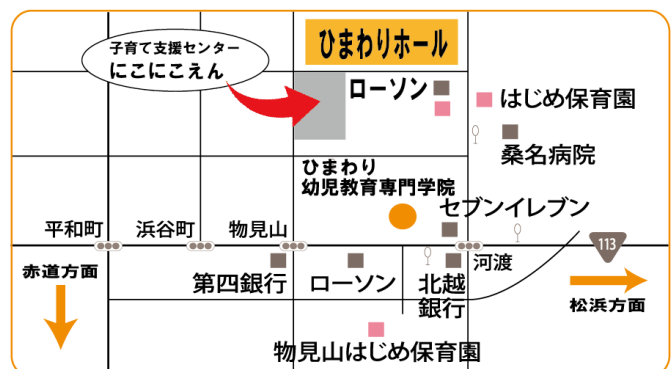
子育て支援センター
にこにこえん

ひまわりホール

ローソン

はじめ保育園

桑名病院

ひまわり
幼児教育専門学院

セブンイレブン

平和町
浜谷町
物見山

113

赤道方面

第四銀行
ローソン
北越
銀行
河渡

松浜方面

物見山はじめ保育園